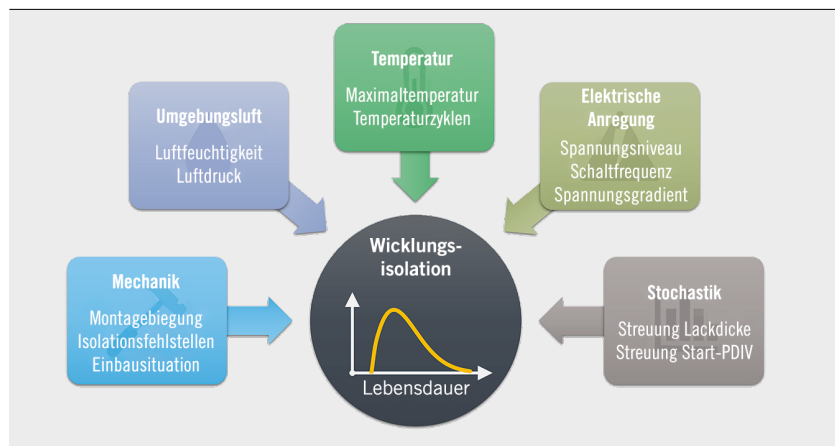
Temperatur
Maximaltemperatur
Temperaturzyklen

Umgebungsluft
Luftfeuchtigkeit
Luftdruck

Elektrische Anregung
Spannungsniveau
Schaltfrequenz
Spannungsgradient

Wicklungsisolation

Lebensdauer

Mechanik
Montagebiegung
Isolationsfehlstellen
Einbausituation

Stochastik
Streuung Lackdicke
Streuung Start-PDIV